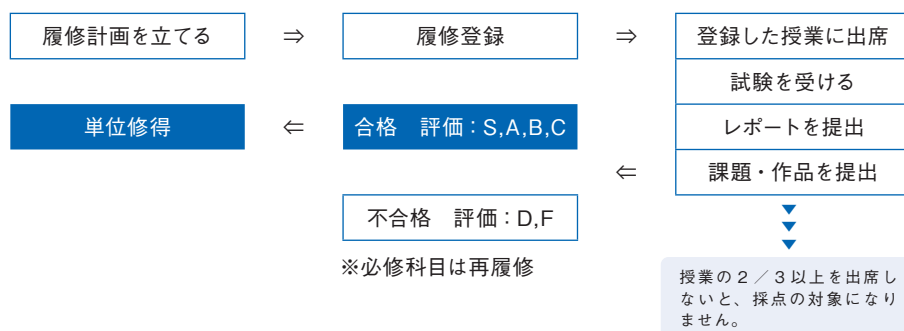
履修計画を立てる ⇒ 履修登録 ⇒ 登録した授業に出席

試験を受ける

単位修得 ⇐ 合格　評価：S,A,B,C

レポートを提出

⇐ 課題・作品を提出

不合格　評価：D,F

※必修科目は再履修

授業の２／３以上を出席しないと、採点の対象になりません。